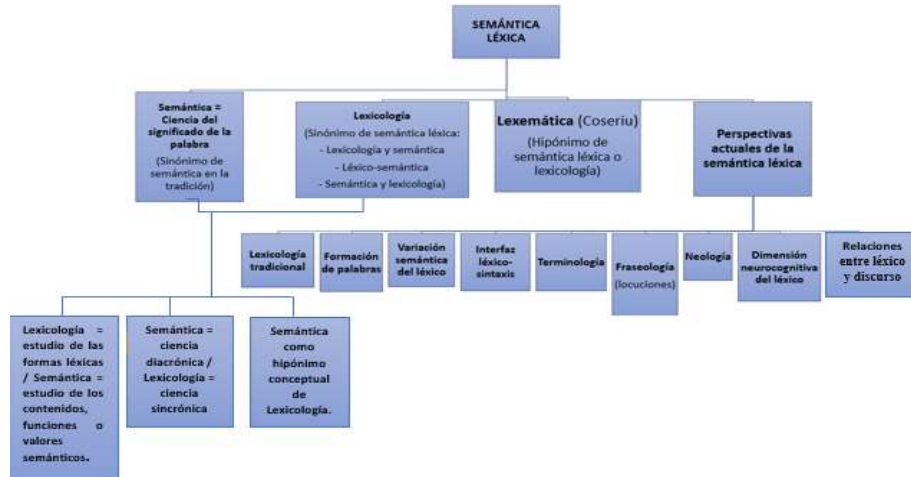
SEMÁNTICA LÉXICA

Semántica = Ciencia del significado de la palabra
(Sinónimo de semántica en la tradición)

Lexicología
(Sinónimo de semántica léxica:
- Lexicología y semántica
- Léxico-semántica
- Semántica y lexicología)

Lexemática (Coseriu)
(Hipónimo de semántica léxica o lexicología)

Perspectivas actuales de la semántica léxica

Lexicología tradicional

Formación de palabras

Variación semántica del léxico

Interfaz léxico-sintaxis

Terminología

Fraseología
(locuciones)

Neología

Dimensión neurocognitiva del léxico

Relaciones entre léxico y discurso

Lexicología = estudio de las formas léxicas / Semántica = estudio de los contenidos, funciones o valores semánticos.

Semántica = ciencia diacrónica / Lexicología = ciencia sincrónica

Semántica como hipónimo conceptual de Lexicología.